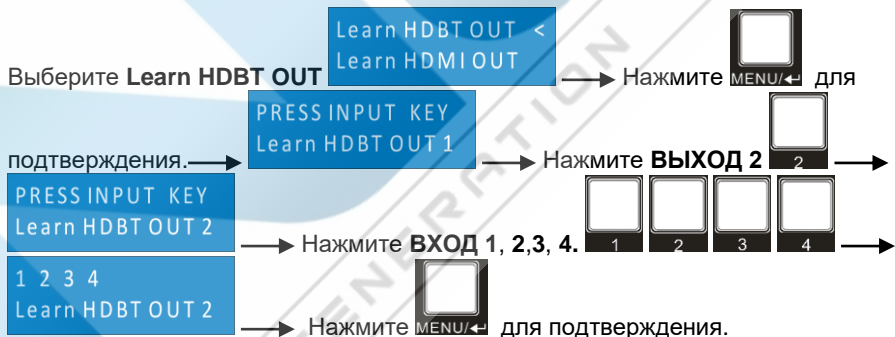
Learn HDBT OUT <
Learn HDMI OUT

Выберите **Learn HDBT OUT** → Нажмите MENU/↵ для подтверждения. →

PRESS INPUT KEY
Learn HDBT OUT 1

→ Нажмите **ВЫХОД 2** 2 →

PRESS INPUT KEY
Learn HDBT OUT 2

→ Нажмите **ВХОД 1**, **2**,**3**, **4.** 1 2 3 4 →

1 2 3 4
Learn HDBT OUT 2

→ Нажмите MENU/↵ для подтверждения.